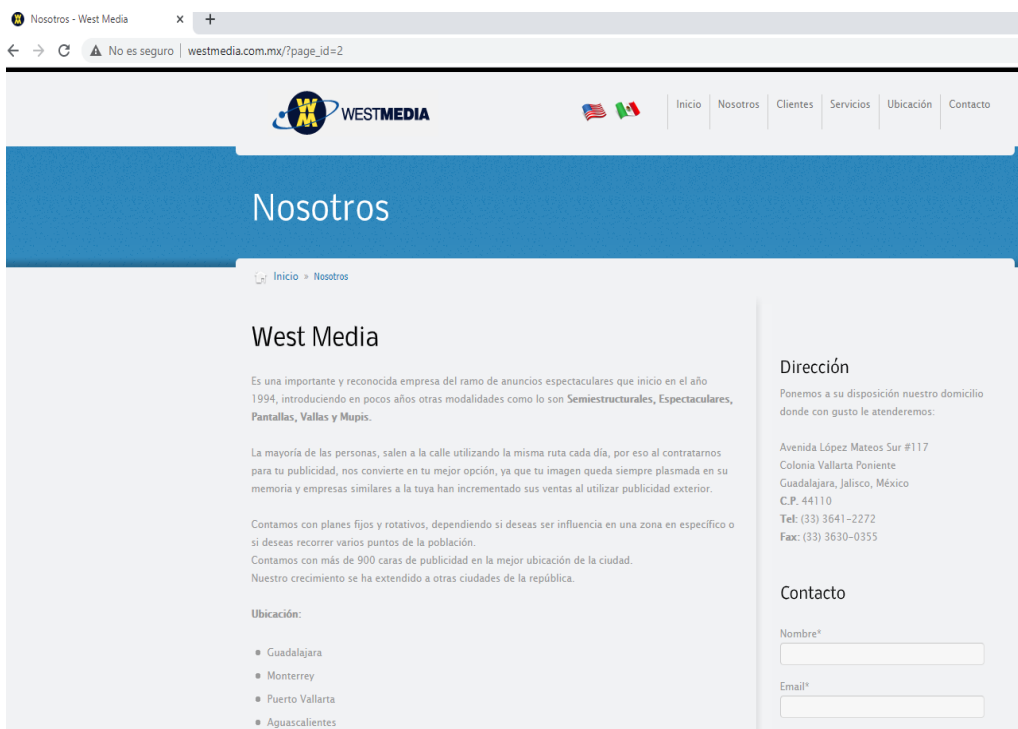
Nosotros - West Media ×

No es seguro | westmedia.com.mx/?page_id=2

WM WESTMEDIA

Inicio | Nosotros | Clientes | Servicios | Ubicación | Contacto

Nosotros

Inicio » Nosotros

West Media

Es una importante y reconocida empresa del ramo de anuncios espectaculares que inicio en el año 1994, introduciendo en pocos años otras modalidades como lo son **Semiestructurales, Espectaculares, Pantallas, Vallas y Mupis.**

La mayoría de las personas, salen a la calle utilizando la misma ruta cada día, por eso al contratarnos para tu publicidad, nos convierte en tu mejor opción, ya que tu imagen queda siempre plasmada en su memoria y empresas similares a la tuya han incrementado sus ventas al utilizar publicidad exterior.

Contamos con planes fijos y rotativos, dependiendo si deseas ser influencia en una zona en específico o si deseas recorrer varios puntos de la población.
Contamos con más de 900 caras de publicidad en la mejor ubicación de la ciudad.
Nuestro crecimiento se ha extendido a otras ciudades de la república.

**Ubicación:**

- Guadalajara
- Monterrey
- Puerto Vallarta
- Aguascalientes

Dirección

Ponemos a su disposición nuestro domicilio donde con gusto le atenderemos:

Avenida López Mateos Sur #117
Colonia Vallarta Poniente
Guadalajara, Jalisco, México
**C.P.** 44110
**Tel:** (33) 3641-2272
**Fax:** (33) 3630-0355

Contacto

Nombre*

Email*